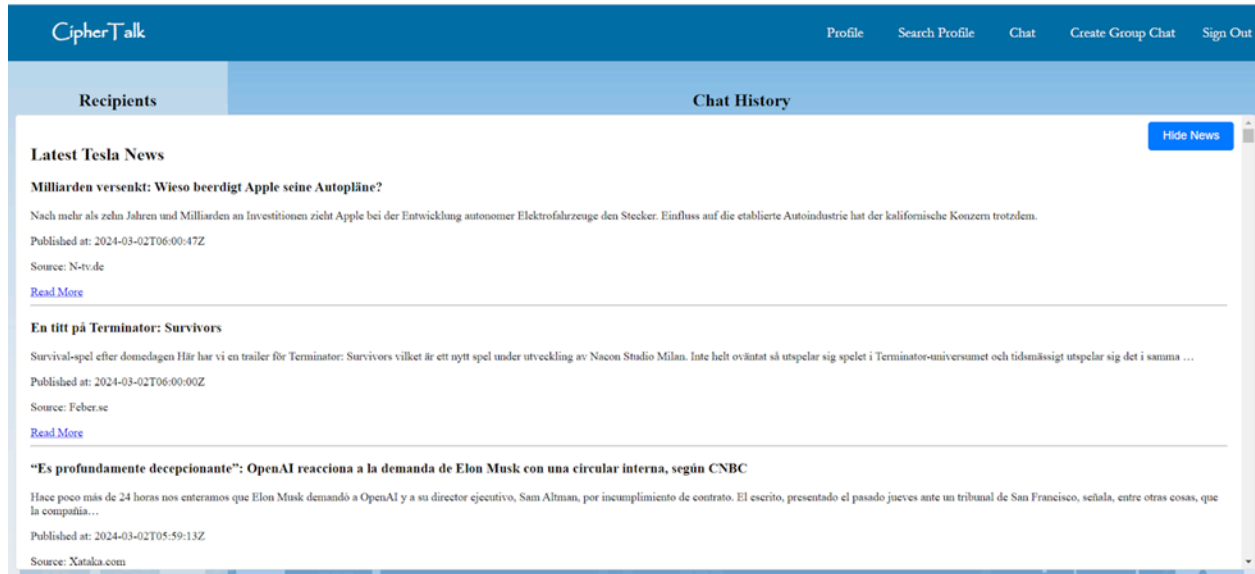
CipherTalk

Profile Search Profile Chat Create Group Chat Sign Out

Recipients

Chat History

Hide News

Latest Tesla News

Milliarden versenkt: Wieso beerdigt Apple seine Autopläne?

Nach mehr als zehn Jahren und Milliarden an Investitionen zieht Apple bei der Entwicklung autonomer Elektrofahrzeuge den Stecker. Einfluss auf die etablierte Autoindustrie hat der kalifornische Konzern trotzdem.

Published at: 2024-03-02T06:00:47Z

Source: N-tv.de

Read More

En titt på Terminator: Survivors

Survival-spel efter domedagen Här har vi en trailer för Terminator: Survivors vilket är ett nytt spel under utveckling av Nacon Studio Milan. Inte helt oväntat så utspelar sig spelet i Terminator-universumet och tidsmässigt utspelar sig det i samma …

Published at: 2024-03-02T06:00:00Z

Source: Feber.se

Read More

“Es profundamente decepcionante”: OpenAI reacciona a la demanda de Elon Musk con una circular interna, según CNBC

Hace poco más de 24 horas nos enteramos que Elon Musk demandó a OpenAI y a su director ejecutivo, Sam Altman, por incumplimiento de contrato. El escrito, presentado el pasado jueves ante un tribunal de San Francisco, señala, entre otras cosas, que la compañía…

Published at: 2024-03-02T05:59:13Z

Source: Xataka.com